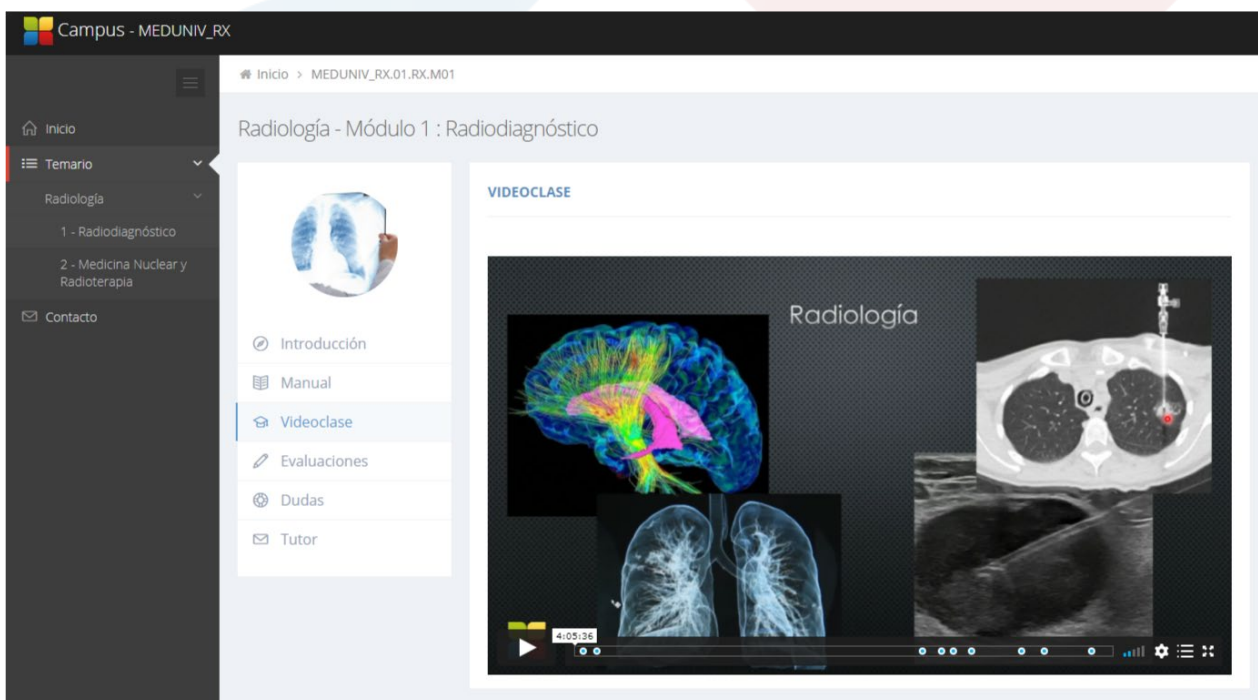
Campus - MEDUNIV_RX

Inicio > MEDUNIV_RX.01.RX.M01

Inicio
Temario
Radiología
1 - Radiodiagnóstico
2 - Medicina Nuclear y Radioterapia
Contacto

Radiología - Módulo 1 : Radiodiagnóstico

Introducción
Manual
Videoclase
Evaluaciones
Dudas
Tutor

VIDEOCLASE

Radiología

4:05:36